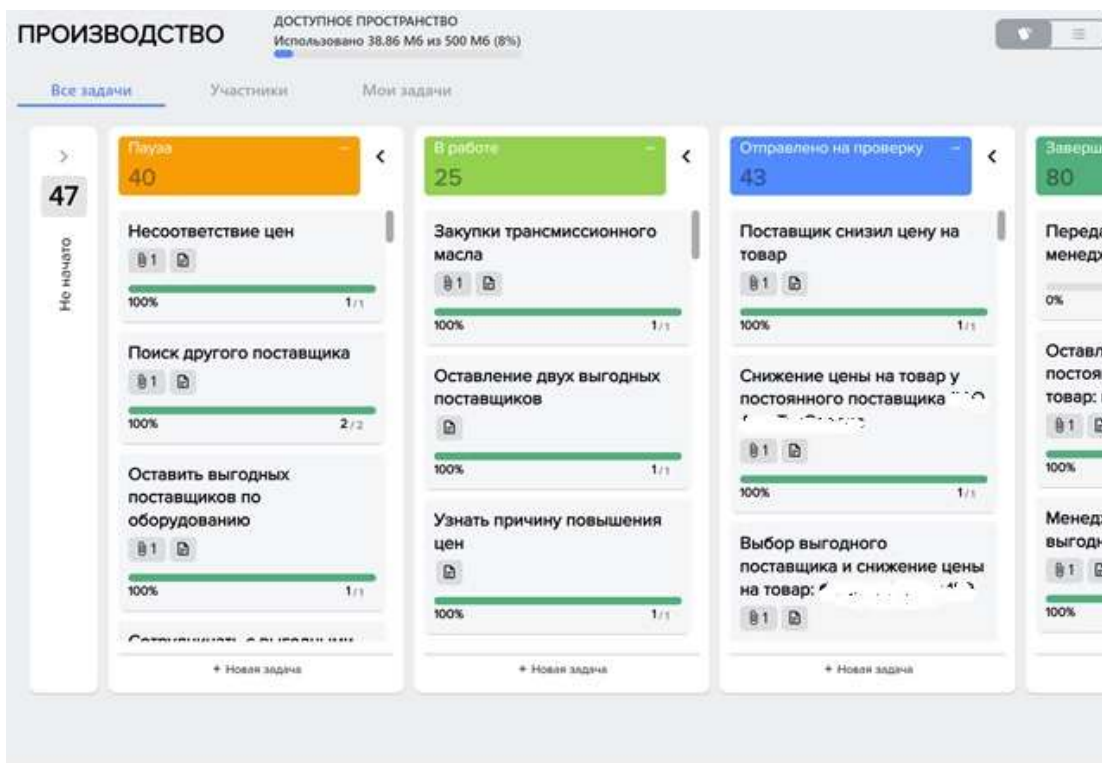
ПРОИЗВОДСТВО

ДОСТУПНОЕ ПРОСТРАНСТВО
Использовано 38.86 Мб из 500 Мб (8%)

Все задачи
Участники
Мои задачи

>
47
Не начато

Пауза
40

Несоответствие цен
1
100%
1/1

Поиск другого поставщика
1
100%
2/2

Оставить выгодных поставщиков по оборудованию
1
100%
1/1

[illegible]

+ Новая задача

В работе
25

Закупки трансмиссионного масла
1
100%
1/1

Оставление двух выгодных поставщиков
100%
1/1

Узнать причину повышения цен
100%
1/1

+ Новая задача

Отправлено на проверку
43

Поставщик снизил цену на товар
1
100%
1/1

Снижение цены на товар у постоянного поставщика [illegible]
1
100%
1/1

Выбор выгодного поставщика и снижение цены на товар: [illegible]
1

+ Новая задача

Заверш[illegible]
80

Переда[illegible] менедж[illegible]
0%

Оставл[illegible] постоя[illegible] товар: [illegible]
1
100%

Менед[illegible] выгодн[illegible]
1
100%